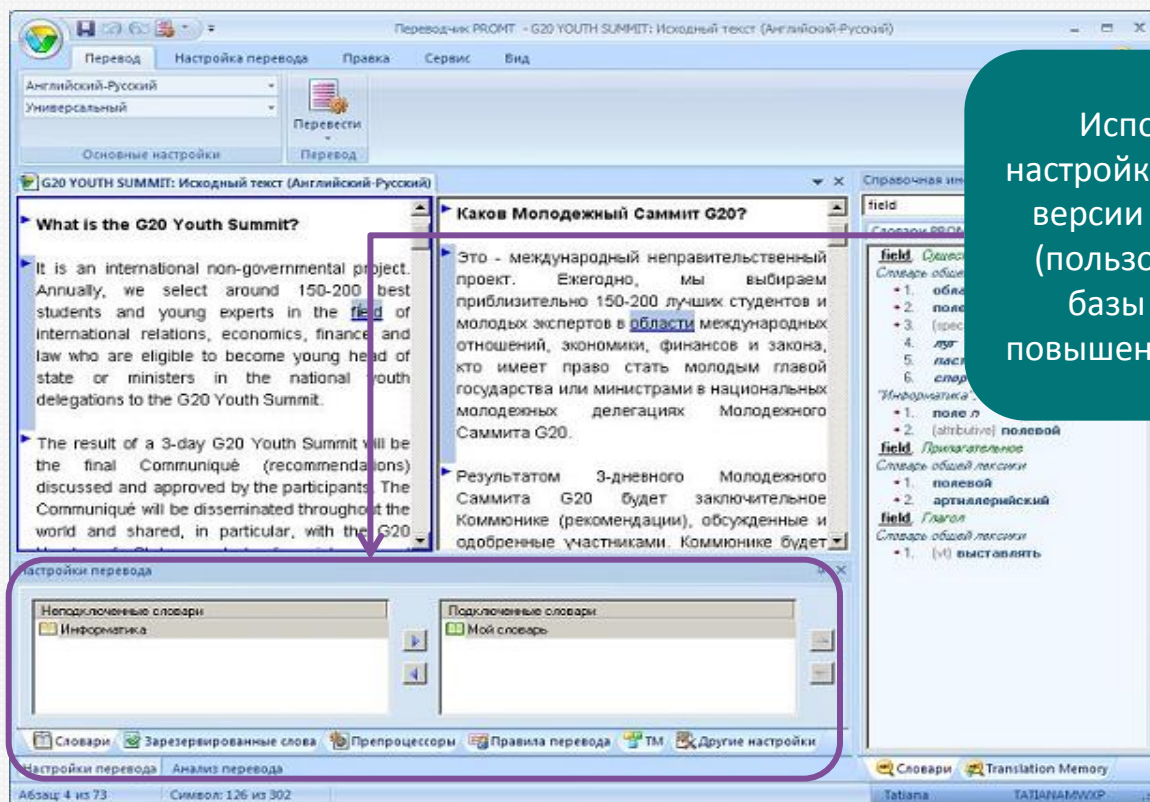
Переводчик PROMT - G20 YOUTH SUMMIT: Исходный текст (Английский-Русский)

Перевод Настройка перевода Правка Сервис Вид

Английский-Русский
Универсальный
Перевести
Основные настройки Перевод

G20 YOUTH SUMMIT: Исходный текст (Английский-Русский)

What is the G20 Youth Summit?

It is an international non-governmental project. Annually, we select around 150-200 best students and young experts in the field of international relations, economics, finance and law who are eligible to become young head of state or ministers in the national youth delegations to the G20 Youth Summit.

The result of a 3-day G20 Youth Summit will be the final Communiqué (recommendations) discussed and approved by the participants. The Communiqué will be disseminated throughout the world and shared, in particular, with the G20

Каков Молодежный Саммит G20?

Это - международный неправительственный проект. Ежегодно, мы выбираем приблизительно 150-200 лучших студентов и молодых экспертов в области международных отношений, экономики, финансов и закона, кто имеет право стать молодым главой государства или министрами в национальных молодежных делегациях Молодежного Саммита G20.

Результатом 3-дневного Молодежного Саммита G20 будет заключительное Коммюнике (рекомендации), обсужденные и одобренные участниками. Коммюнике будет

Справочная ин
field
Словари PROM
field. Сущес
Словарь общей
• 1. обла
• 2. поле
• 3. (spec
4. луг
5. паст
6. спорт
"Информатика"
• 1. поле л
• 2. (attributive) полевой
field. Прилагательное
Словарь общей лексики
• 1. полевой
• 2. артиллерийский
field. Глагол
Словарь общей лексики
• 1. (vt) выставлять

Испо
настройк
версии
(пользо
базы
повышен

Настройки перевода
Неподключенные словари
Информатика
Подключенные словари
Мой словарь

Словари Зарезервированные слова Препроцессоры Правила перевода TM Другие настройки
Настройки перевода Анализ перевода
Словари Translation Memory
Абзац: 4 из 73 Символ: 126 из 302 Tatiana TATIANAMWXP